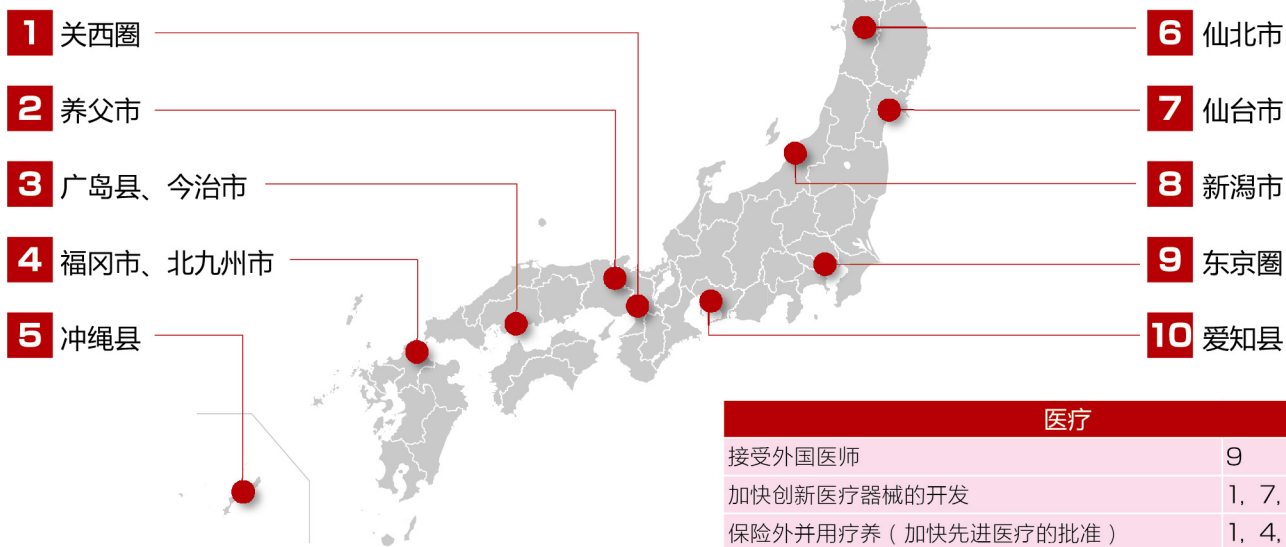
1 关西圈

2 养父市

3 广岛县、今治市

4 福冈市、北九州市

5 冲绳县

6 仙北市

7 仙台市

8 新潟市

9 东京圈

10 爱知县

| 医疗 | |
|---|---|
| 接受外国医师 | 9 |
| 加快创新医疗器械的开发 | 1，7, |
| 保险外并用疗养（加快先进医疗的批准） | 1，4, |